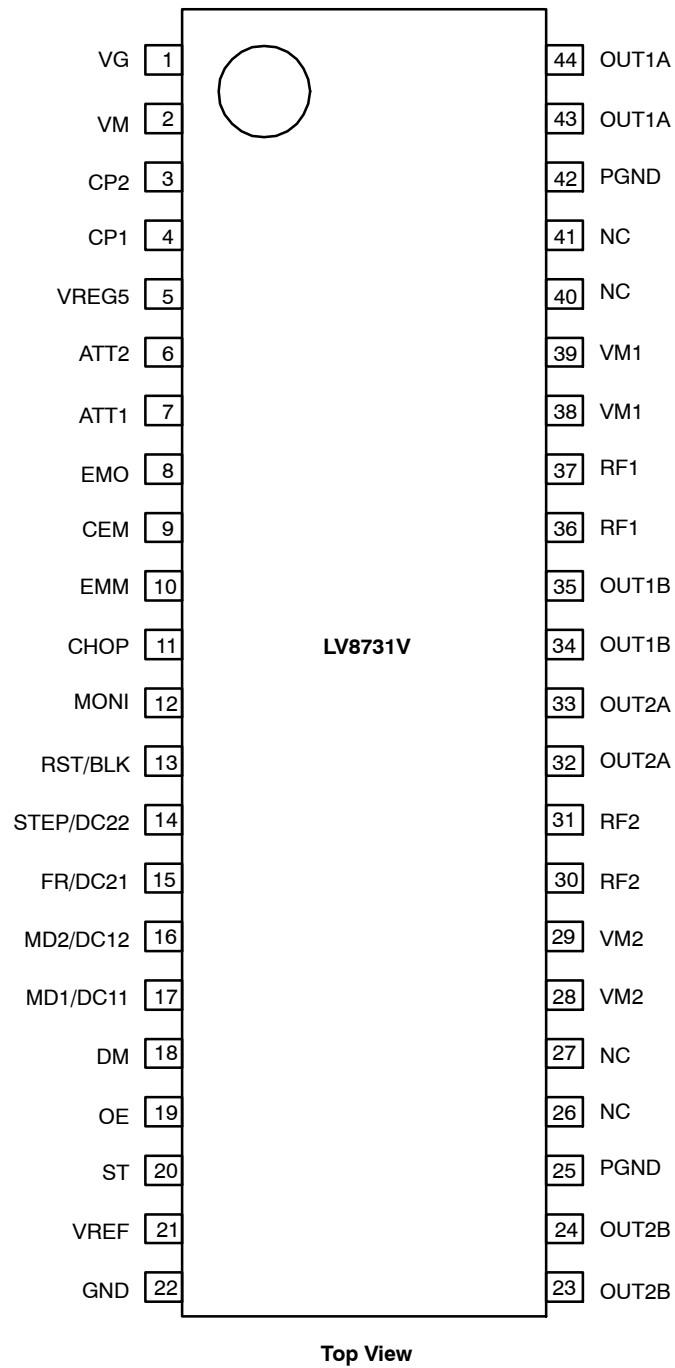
VG 1
VM 2
CP2 3
CP1 4
VREG5 5
ATT2 6
ATT1 7
EMO 8
CEM 9
EMM 10
CHOP 11
MONI 12
RST/BLK 13
STEP/DC22 14
FR/DC21 15
MD2/DC12 16
MD1/DC11 17
DM 18
OE 19
ST 20
VREF 21
GND 22

LV8731V

44 OUT1A
43 OUT1A
42 PGND
41 NC
40 NC
39 VM1
38 VM1
37 RF1
36 RF1
35 OUT1B
34 OUT1B
33 OUT2A
32 OUT2A
31 RF2
30 RF2
29 VM2
28 VM2
27 NC
26 NC
25 PGND
24 OUT2B
23 OUT2B

Top View